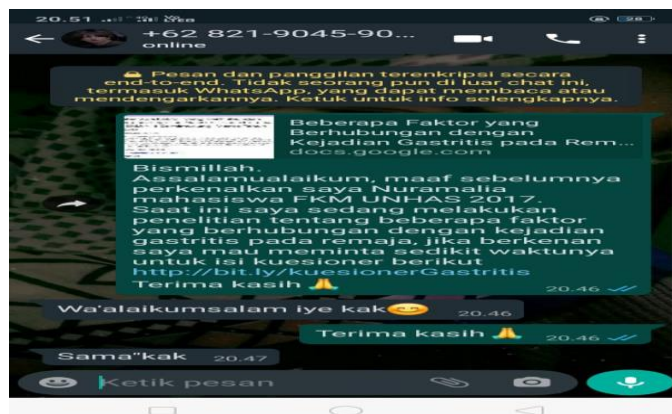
20.51 28

+62 821-9045-90...
online

Pesan dan panggilan terenkripsi secara end-to-end. Tidak seorang pun di luar chat ini, termasuk WhatsApp, yang dapat membaca atau mendengarkannya. Ketuk untuk info selengkapnya.

Beberapa Faktor yang Berhubungan dengan Kejadian Gastritis pada Rem...
docs.google.com

Bismillah.
Assalamualaikum, maaf sebelumnya perkenalkan saya Nuramalia mahasiswa FKM UNHAS 2017. Saat ini saya sedang melakukan penelitian tentang beberapa faktor yang berhubungan dengan kejadian gastritis pada remaja, jika berkenan saya mau meminta sedikit waktunya untuk isi kuesioner berikut
http://bit.ly/kuesionerGastritis
Terima kasih 🙏 20.46

Wa'alaikumsalam iye kak😊 20.46

Terima kasih 🙏 20.46

Sama"kak 20.47

Ketik pesan